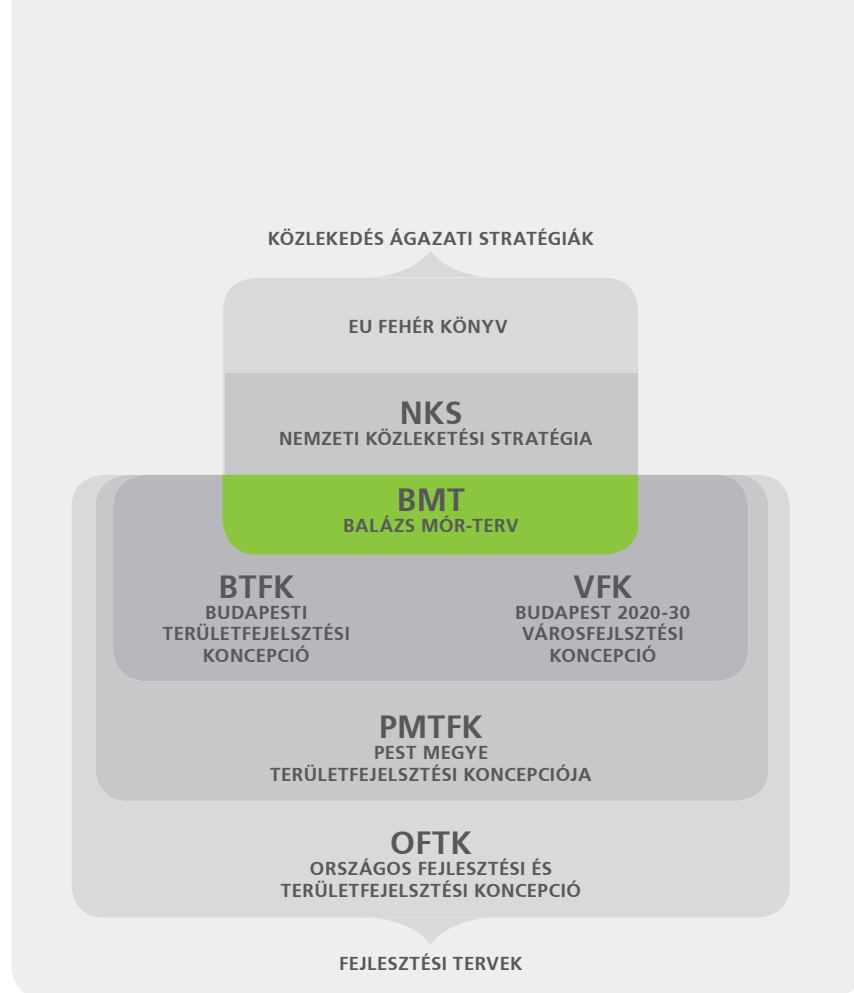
KÖZLEKEDÉS ÁGAZATI STRATÉGIÁK

EU FEHÉR KÖNYV

NKS
NEMZETI KÖZLEKETÉSI STRATÉGIA

BMT
BALÁZS MÓR-TERV

BTFK
BUDAPESTI TERÜLETFEJELSZTÉSI KONCEPCIÓ

VFK
BUDAPEST 2020-30 VÁROSFEJLSZTÉSI KONCEPCIÓ

PMTFK
PEST MEGYE TERÜLETFEJELSZTÉSI KONCEPCIÓJA

OFTK
ORSZÁGOS FEJLESZTÉSI ÉS TERÜLETFEJELSZTÉSI KONCEPCIÓ

FEJLESZTÉSI TERVEK